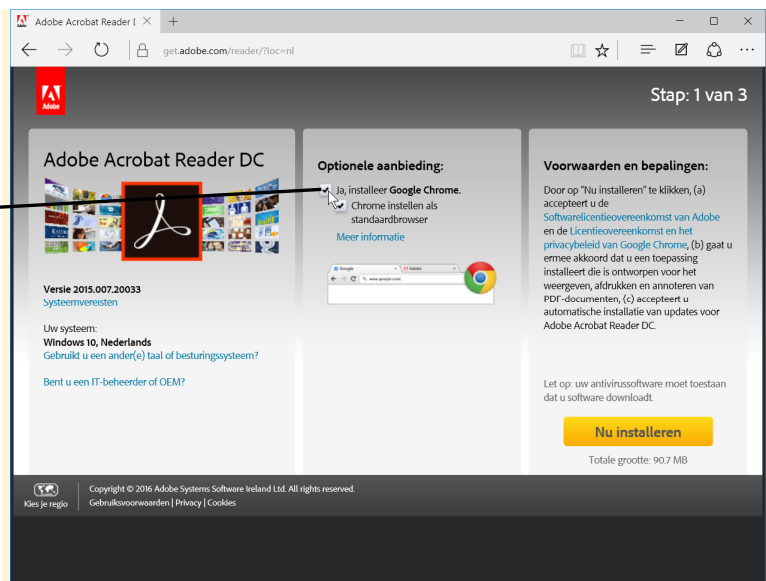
Adobe Acrobat Reader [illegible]
get.adobe.com/reader/?loc=nl

Adobe

Stap: 1 van 3

Adobe Acrobat Reader DC

Versie 2015.007.20033
Systeemvereisten

Uw systeem:
Windows 10, Nederlands
Gebruikt u een ander(e) taal of besturingssysteem?

Bent u een IT-beheerder of OEM?

Optionele aanbieding:

Ja, installeer Google Chrome.
Chrome instellen als standaardbrowser
Meer informatie

Google
Adobe
www.google.com

Voorwaarden en bepalingen:

Door op "Nu installeren" te klikken, (a) accepteert u de Softwarelicentieovereenkomst van Adobe en de Licentieovereenkomst en het privacybeleid van Google Chrome, (b) gaat u ermee akkoord dat u een toepassing installeert die is ontworpen voor het weergeven, afdrukken en annoteren van PDF-documenten, (c) accepteert u automatische installatie van updates voor Adobe Acrobat Reader DC.

Let op: uw antivirussoftware moet toestaan dat u software downloadt.

Nu installeren

Totale grootte: 90.7 MB

Kies je regio

Copyright © 2016 Adobe Systems Software Ireland Ltd. All rights reserved.
Gebruiksvoorwaarden | Privacy | Cookies